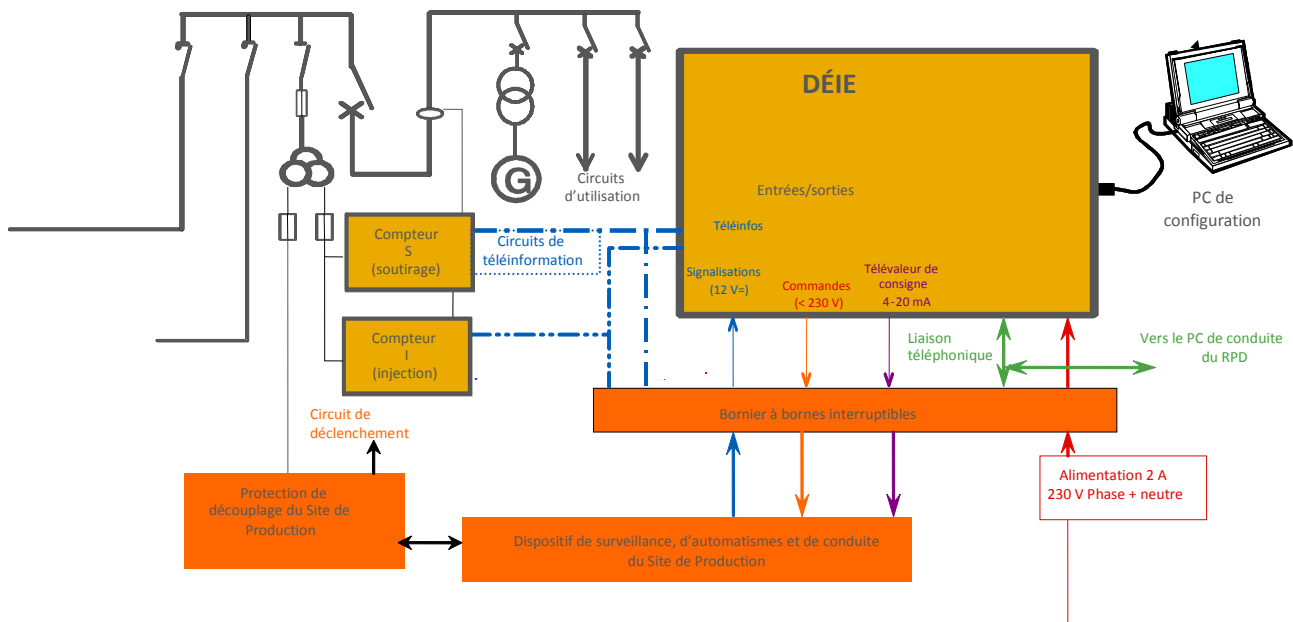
DÉIE

PC de configuration

Circuits d'utilisation

Entrées/sorties

Téléinfos

Compteur S (soutirage)

Circuits de téléinformation

Signalisations (12 V=)

Commandes (< 230 V)

Télévaleur de consigne 4-20 mA

Compteur I (injection)

Liaison téléphonique

Vers le PC de conduite du RPD

Circuit de déclenchement

Bornier à bornes interruptibles

Alimentation 2 A 230 V Phase + neutre

Protection de découplage du Site de Production

Dispositif de surveillance, d'automatismes et de conduite du Site de Production